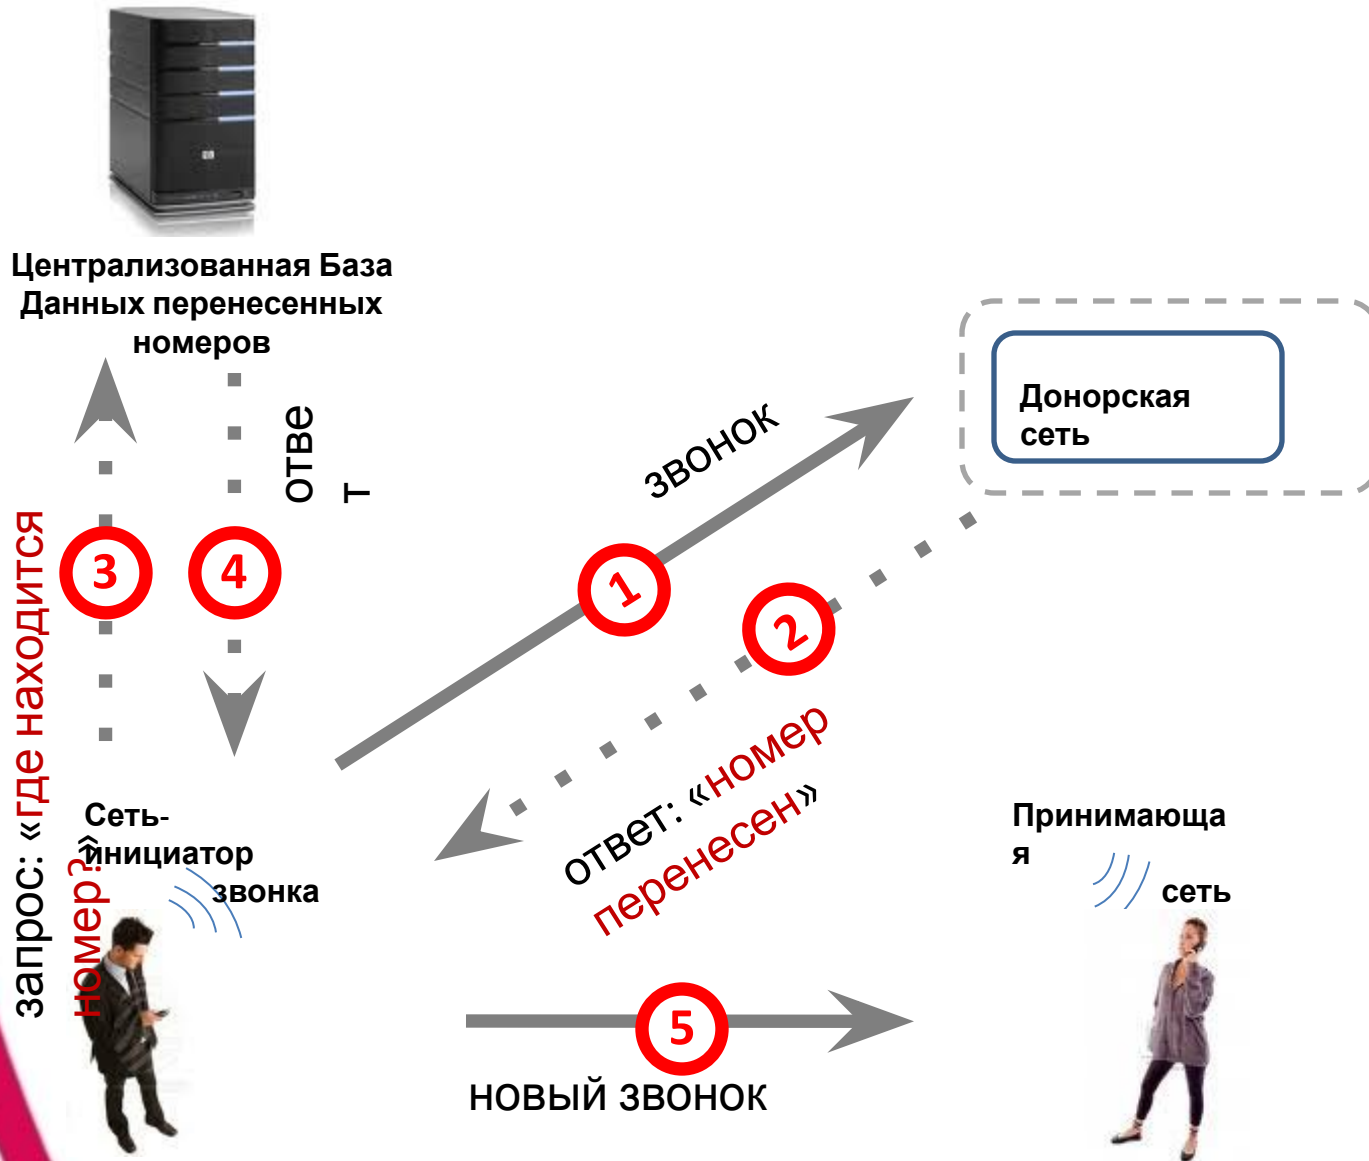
Централизованная База Данных перенесенных номеров

отве т

Донорская сеть

звонок

3

4

1

2

запрос: «где находится номер?»

ответ: «номер перенесен»

Сеть-инициатор звонка

Принимающа я сеть

5

НОВЫЙ ЗВОНОК